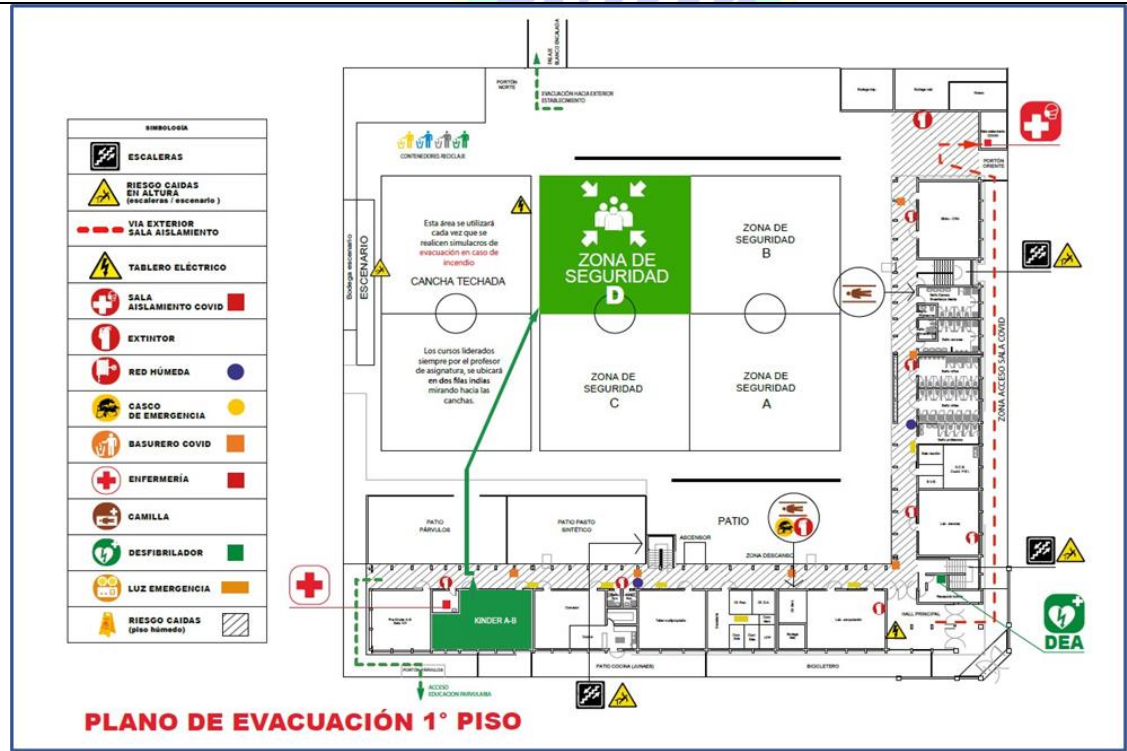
SIMBOLOGÍA

ESCALERAS

RIESGO CAIDAS EN ALTURA (escaleras / escenario)

VIA EXTERIOR SALA AISLAMIENTO

TABLERO ELÉCTRICO

SALA AISLAMIENTO COVID

EXTINTOR

RED HÚMEDA

CASCO DE EMERGENCIA

BASURERO COVID

ENFERMERÍA

CAMILLA

DESFIBRILADOR

LUZ EMERGENCIA

RIESGO CAIDAS (piso húmedo)

PORTÓN NORTE

EVACUACIÓN HACIA EXTERIOR ESTABLECIMIENTO

CONTENEDORES RECICLAJE

ESCENARIO

Bodega escenario

Esta área se utilizará cada vez que se realicen simulacros de evacuación en caso de incendio

CANCHA TECHADA

Los cursos liderados siempre por el profesor de asignatura, se ubicará en dos filas indias mirando hacia las canchas.

ZONA DE SEGURIDAD D

ZONA DE SEGURIDAD B

ZONA DE SEGURIDAD C

ZONA DE SEGURIDAD A

PORTÓN ORIENTE

ZONA ACCESO SALA COVID

PATIO PÁRVULOS

PATIO PASTO SINTÉTICO

PATIO

ASCENSOR

ZONA DESCANSO

KINDER A-B

PATIO COCINA (JUNAEB)

BICICLETERO

HALL PRINCIPAL

PORTÓN PARVULOS

ACCESO EDUCACION PARVULARIA

DEA

PLANO DE EVACUACIÓN 1° PISO